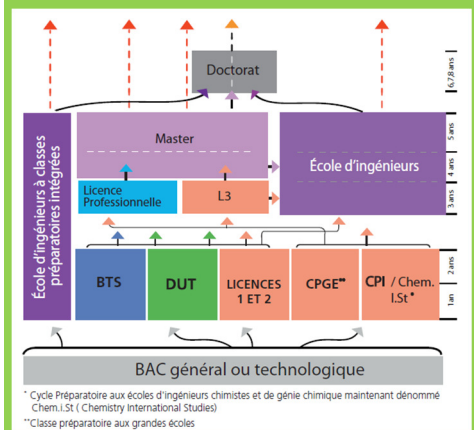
Doctorat

6,7,8 ans

Master

5 ans

4 ans

3 ans

École d'ingénieurs à classes préparatoires intégrées

École d'ingénieurs

Licence Professionnelle

L3

BTS

DUT

LICENCES 1 ET 2

CPGE**

CPI / Chem. I.St*

2 ans

1 an

BAC général ou technologique

* Cycle Préparatoire aux écoles d'ingénieurs chimistes et de génie chimique maintenant dénommé Chem.I.St ( Chemistry International Studies)

** Classe préparatoire aux grandes écoles